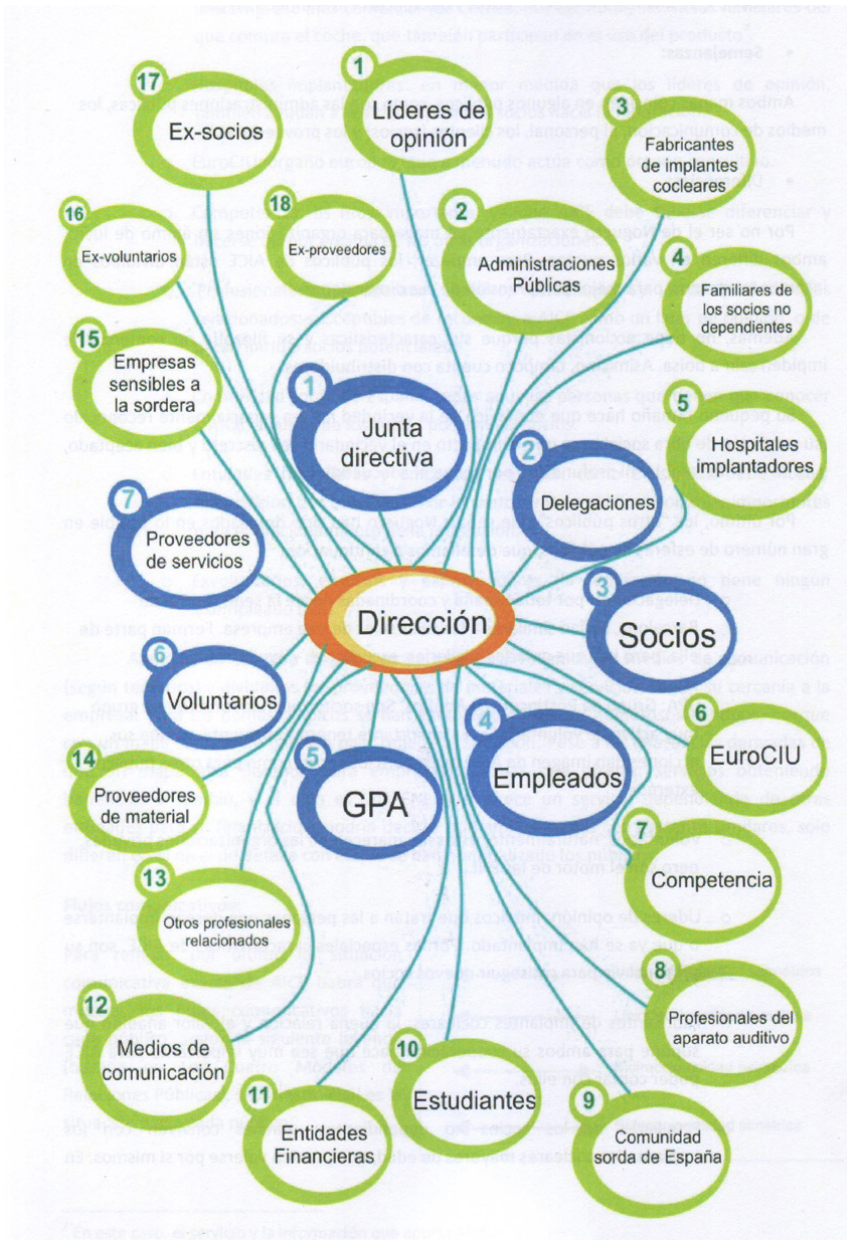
17
Ex-socios

1
Líderes de opinión

3
Fabricantes de implantes cocleares

16
Ex-voluntarios

18
Ex-proveedores

2
Administraciones Públicas

4
Familiares de los socios no dependientes

15
Empresas sensibles a la sordera

1
Junta directiva

5
Hospitales implantadores

2
Delegaciones

7
Proveedores de servicios

Dirección

3
Socios

6
Voluntarios

6
EuroCIU

4
Empleados

14
Proveedores de material

5
GPA

7
Competencia

13
Otros profesionales relacionados

8
Profesionales del aparato auditivo

12
Medios de comunicación

10
Estudiantes

9
Comunidad sorda de España

11
Entidades Financieras